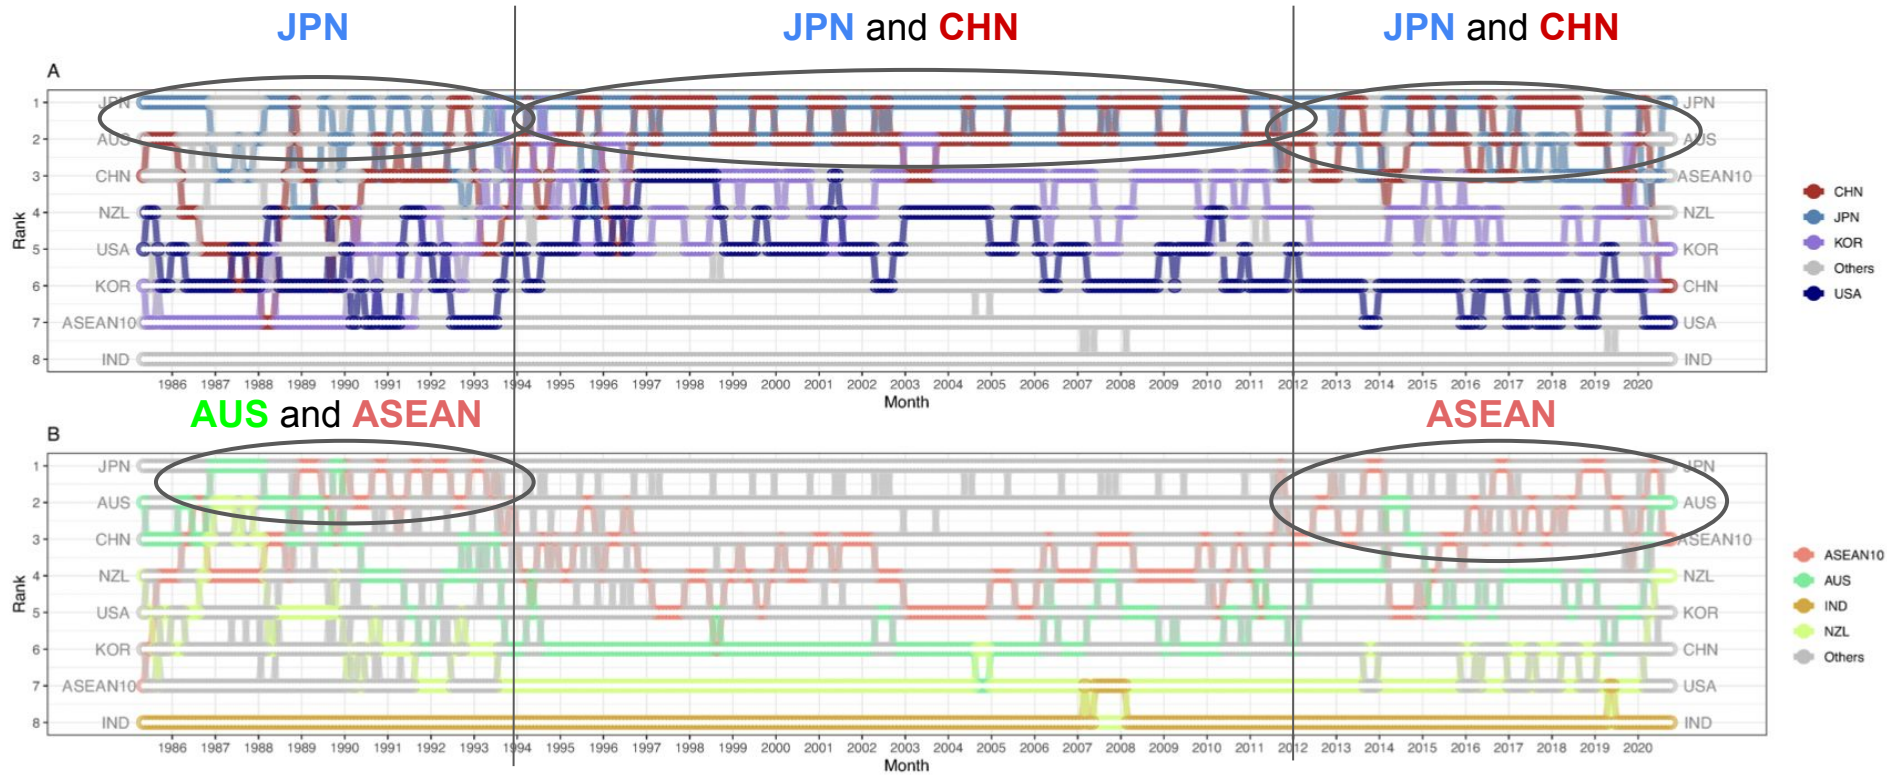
JPN

JPN and CHN

JPN and CHN

A

Rank

| | |
|---|---|
| 1 | JPN |
| 2 | AUS |
| 3 | CHN |
| 4 | NZL |
| 5 | USA |
| 6 | KOR |
| 7 | ASEAN10 |
| 8 | IND |

JPN
AUS
ASEAN10
NZL
KOR
CHN
USA
IND

1986 1987 1988 1989 1990 1991 1992 1993 1994 1995 1996 1997 1998 1999 2000 2001 2002 2003 2004 2005 2006 2007 2008 2009 2010 2011 2012 2013 2014 2015 2016 2017 2018 2019 2020

Month

CHN
JPN
KOR
Others
USA

AUS and ASEAN

ASEAN

B

Rank

| | |
|---|---|
| 1 | JPN |
| 2 | AUS |
| 3 | CHN |
| 4 | NZL |
| 5 | USA |
| 6 | KOR |
| 7 | ASEAN10 |
| 8 | IND |

JPN
AUS
ASEAN10
NZL
KOR
CHN
USA
IND

1986 1987 1988 1989 1990 1991 1992 1993 1994 1995 1996 1997 1998 1999 2000 2001 2002 2003 2004 2005 2006 2007 2008 2009 2010 2011 2012 2013 2014 2015 2016 2017 2018 2019 2020

Month

ASEAN10
AUS
IND
NZL
Others